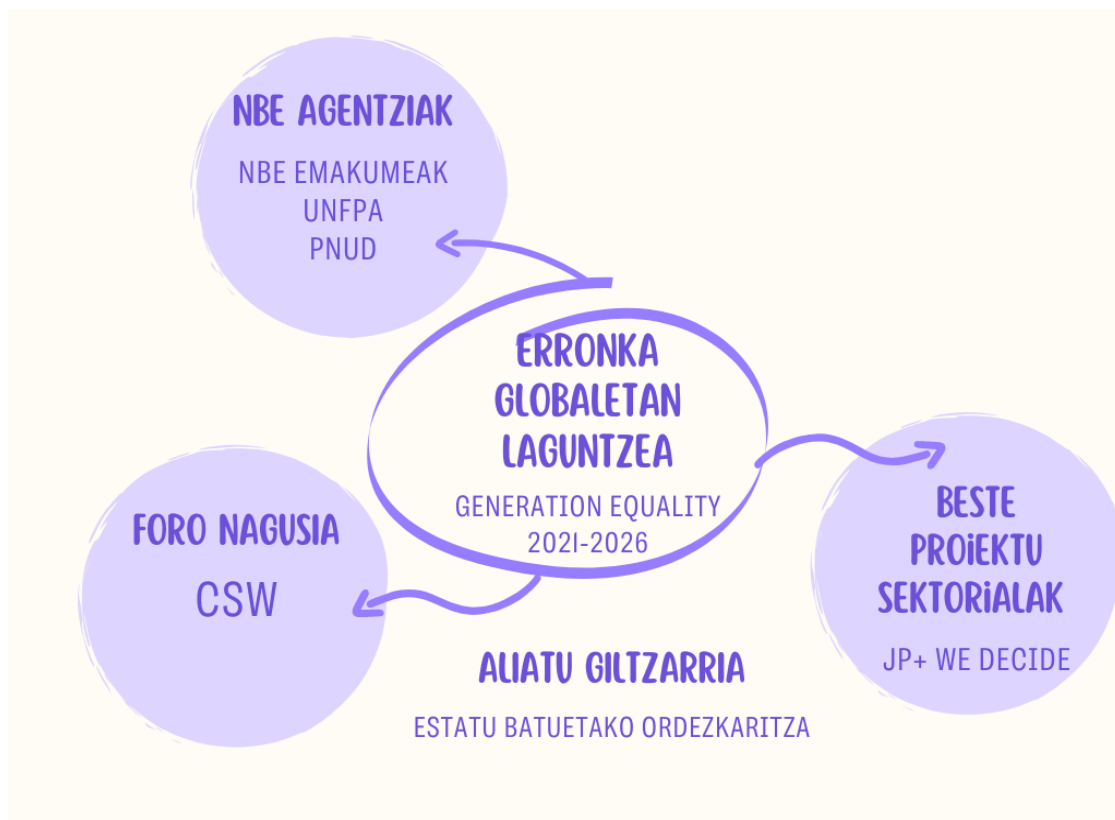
NBE AGENTZIAK

NBE EMAKUMEAK
UNFPA
PNUD

ERRONKA GLOBALETAN LAGUNTZEA

GENERATION EQUALITY 2021-2026

FORO NAGUSIA

CSW

BESTE PROIEKTU SEKTORIALAK

JP+ WE DECIDE

ALIATU GILTZARRIA

ESTATU BATUETAKO ORDEZKARITZA